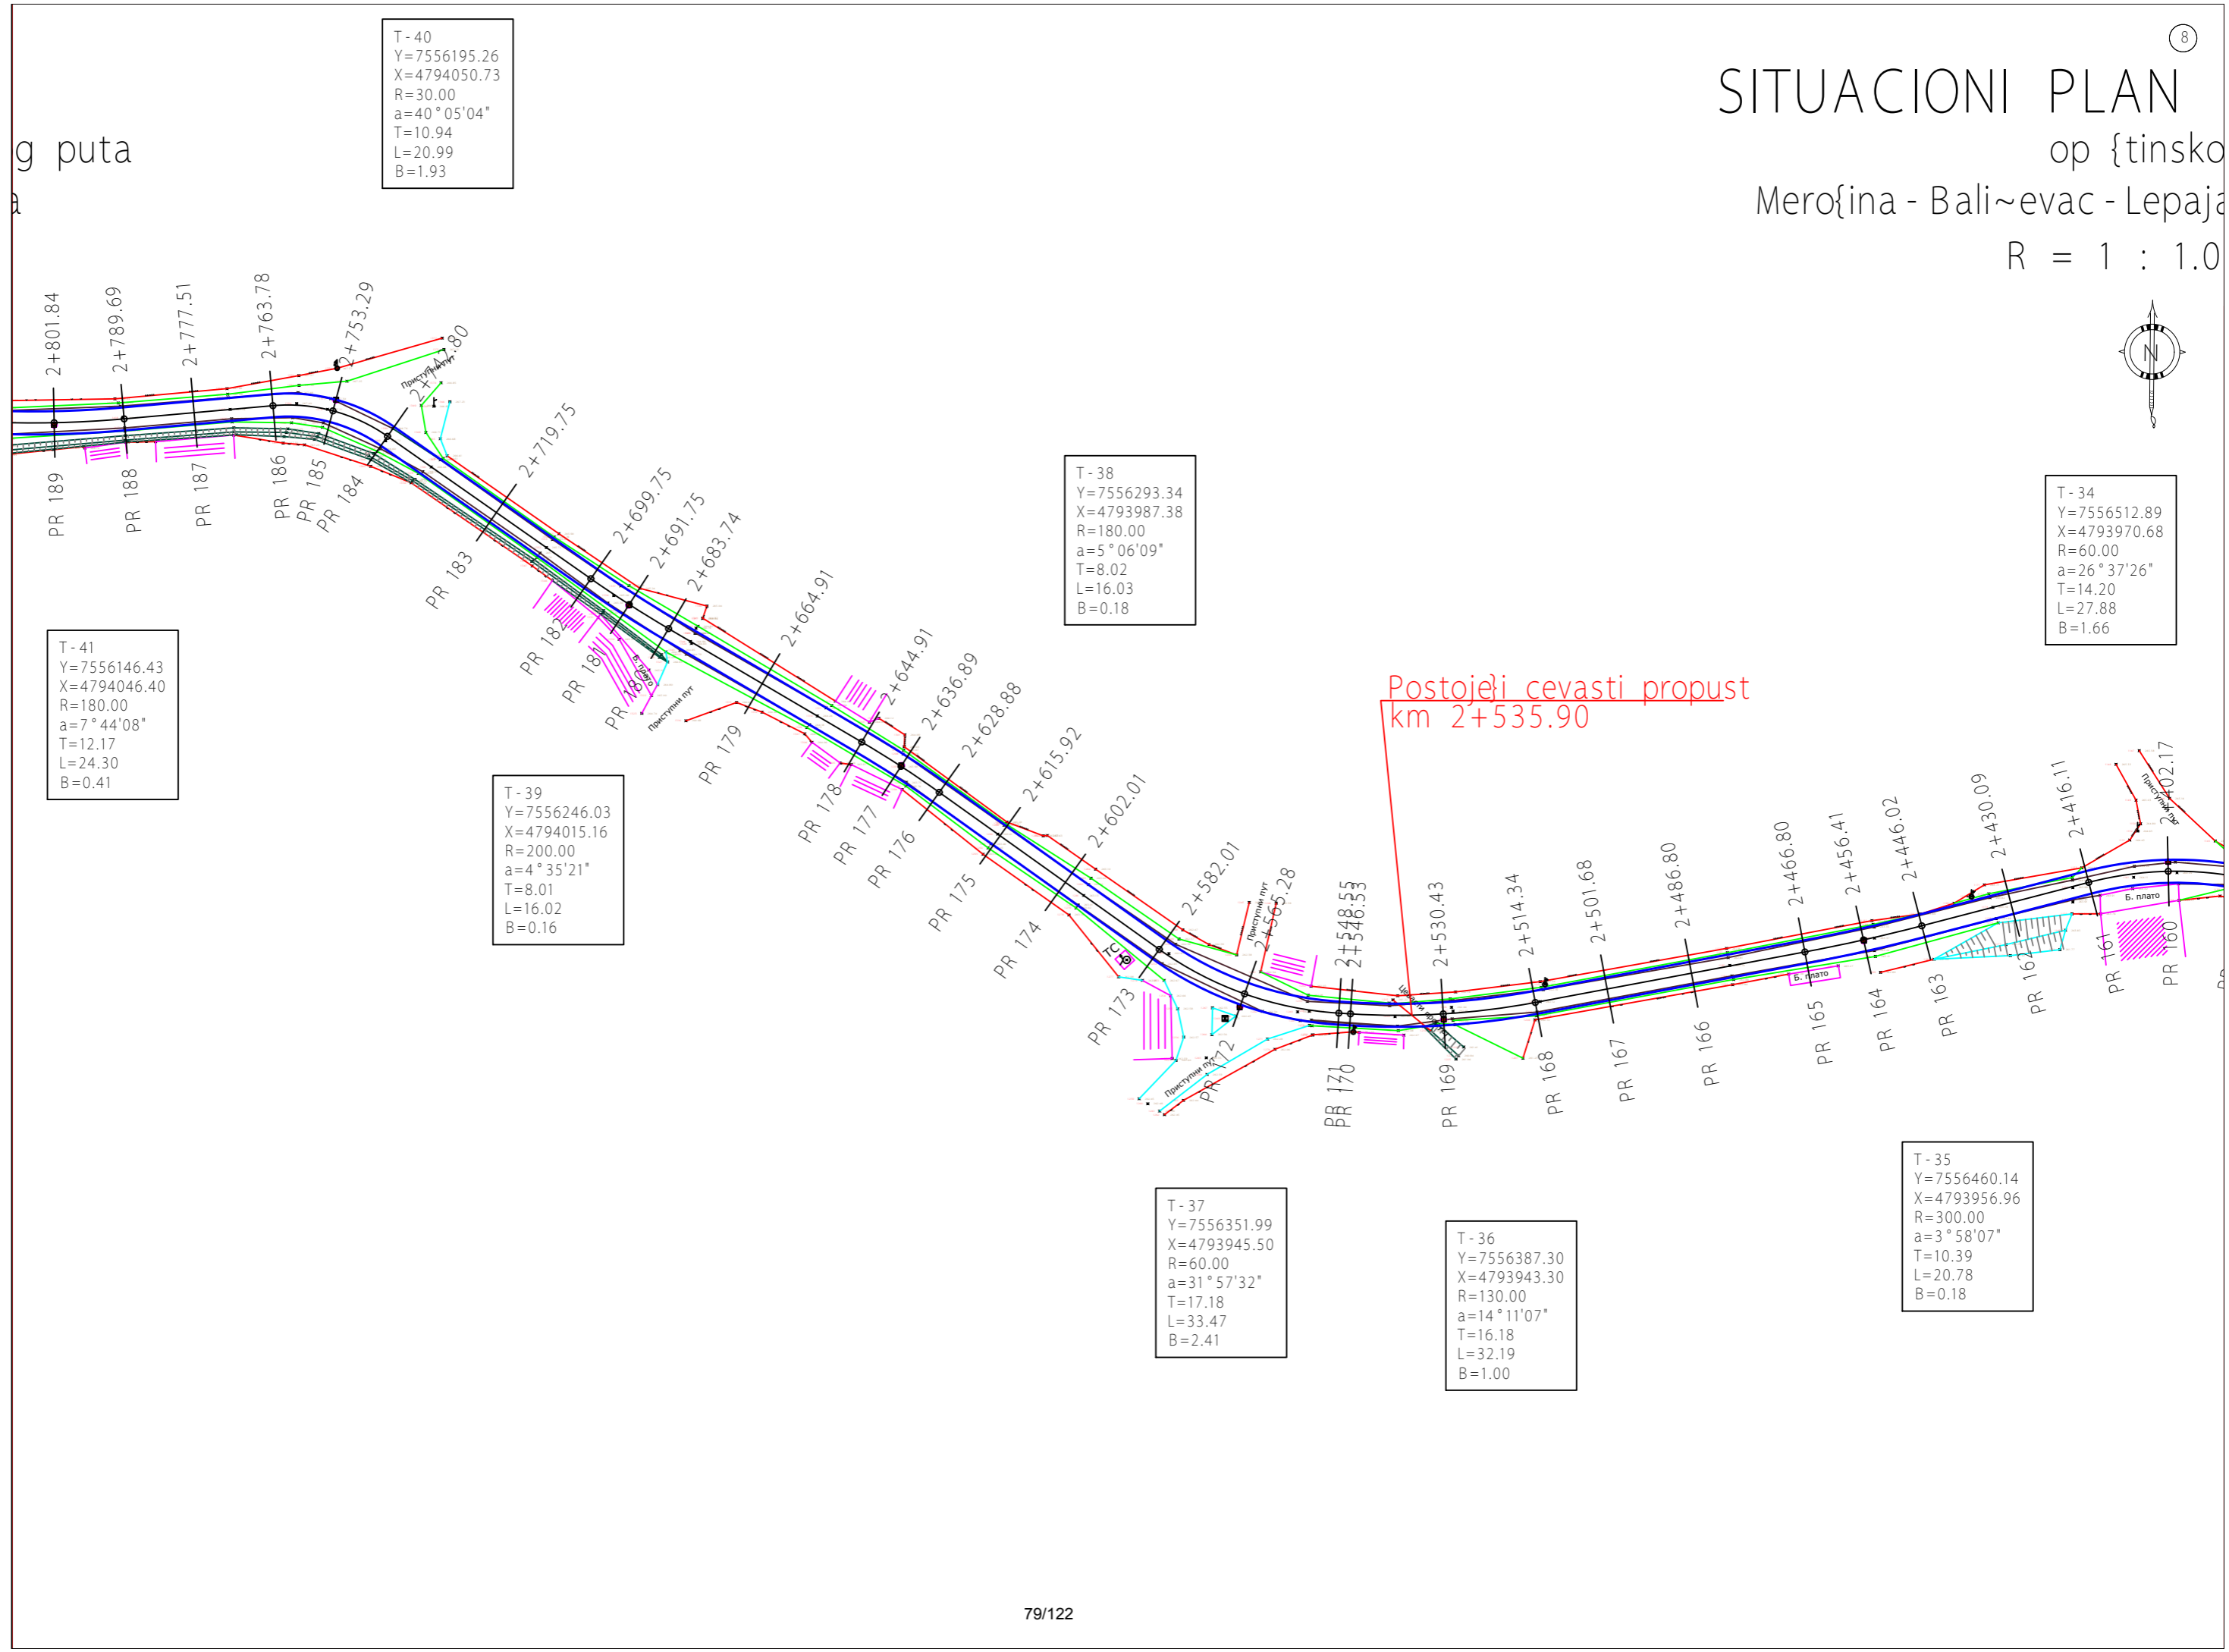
8

SITUACIONI PLAN

g puta

a

op {tinsko

Mero{ina - Bali~evac - Lepaja

R = 1 : 1.0

T - 40
Y=7556195.26
X=4794050.73
R=30.00
a=40°05'04"
T=10.94
L=20.99
B=1.93

T - 41
Y=7556146.43
X=4794046.40
R=180.00
a=7°44'08"
T=12.17
L=24.30
B=0.41

T - 39
Y=7556246.03
X=4794015.16
R=200.00
a=4°35'21"
T=8.01
L=16.02
B=0.16

T - 38
Y=7556293.34
X=4793987.38
R=180.00
a=5°06'09"
T=8.02
L=16.03
B=0.18

T - 34
Y=7556512.89
X=4793970.68
R=60.00
a=26°37'26"
T=14.20
L=27.88
B=1.66

Postoje}i cevasti propust
km 2+535.90

T - 37
Y=7556351.99
X=4793945.50
R=60.00
a=31°57'32"
T=17.18
L=33.47
B=2.41

T - 36
Y=7556387.30
X=4793943.30
R=130.00
a=14°11'07"
T=16.18
L=32.19
B=1.00

T - 35
Y=7556460.14
X=4793956.96
R=300.00
a=3°58'07"
T=10.39
L=20.78
B=0.18

2+801.84 2+789.69 2+777.51 2+763.78 2+753.29 2+747.80 2+719.75 2+699.75 2+691.75 2+683.74 2+664.91 2+644.91 2+636.89 2+628.88 2+615.92 2+602.01 2+582.01 2+565.28 2+548.53 2+546.53 2+530.43 2+514.34 2+501.68 2+486.80 2+466.80 2+456.41 2+446.02 2+430.09 2+416.11 2+402.17

PR 189 PR 188 PR 187 PR 186 PR 185 PR 184 PR 183 PR 182 PR 181 PR 180 PR 179 PR 178 PR 177 PR 176 PR 175 PR 174 PR 173 PR 172 PR 171 PR 170 PR 169 PR 168 PR 167 PR 166 PR 165 PR 164 PR 163 PR 162 PR 161 PR 160

Приступни пут
Приступни пут
Приступни пут
Приступни пут
Приступни пут
Б. плато
Б. плато
Б. плато

79/122